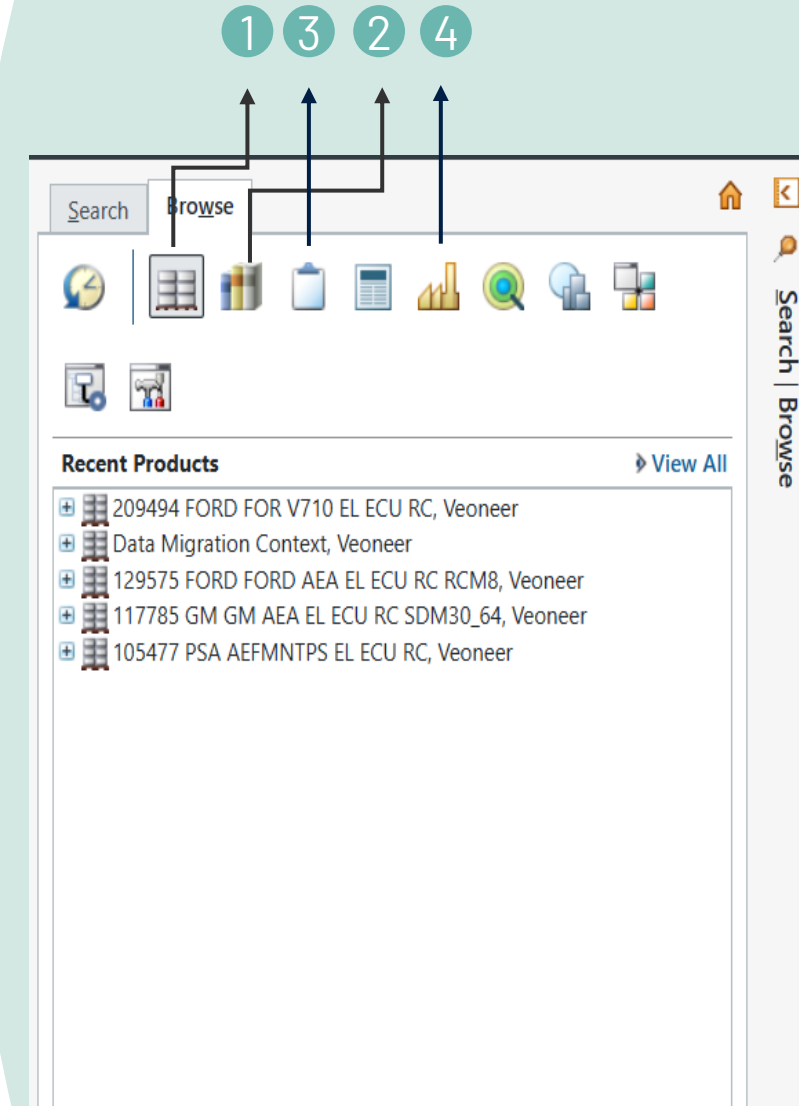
1 3 2 4

Search Browse

Recent Products
View All

209494 FORD FOR V710 EL ECU RC, Veoneer
Data Migration Context, Veoneer
129575 FORD FORD AEA EL ECU RC RCM8, Veoneer
117785 GM GM AEA EL ECU RC SDM30_64, Veoneer
105477 PSA AEFMNTPS EL ECU RC, Veoneer

Search | Browse